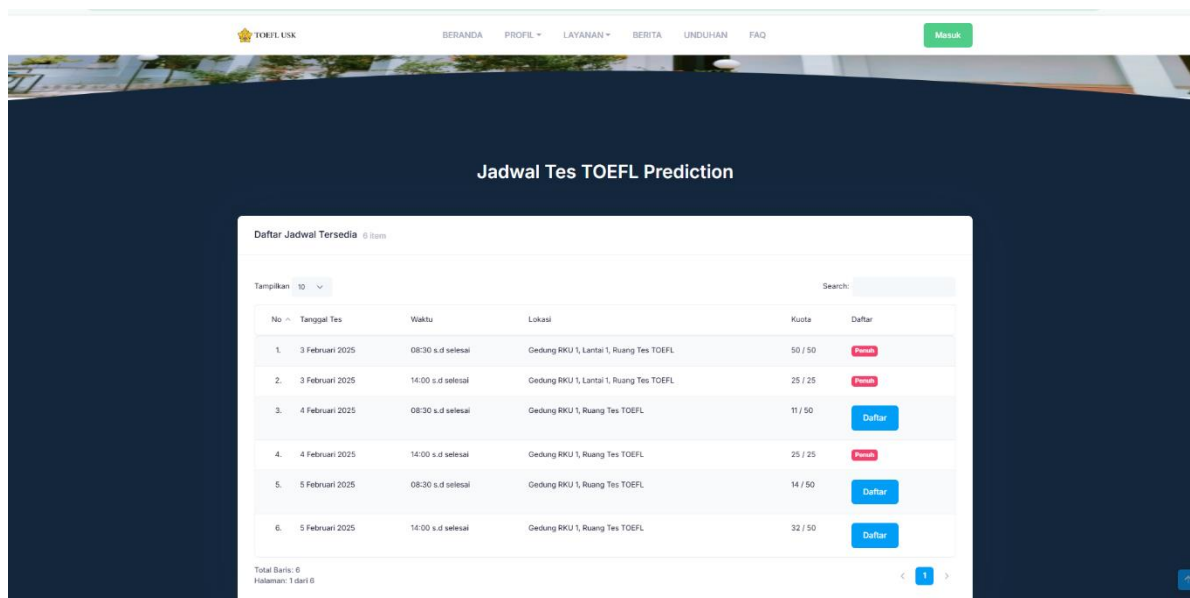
TOEFL USK

BERANDA PROFIL ▾ LAYANAN ▾ BERITA UNDUHAN FAQ

Masuk

Jadwal Tes TOEFL Prediction

Daftar Jadwal Tersedia 6 item

Tampilkan 10

Search:

| No | Tanggal Tes | Waktu | Lokasi | Kuota | Daftar |
|---|---|---|---|---|---|
| 1. | 3 Februari 2025 | 08:30 s.d selesai | Gedung RKU 1, Lantai 1, Ruang Tes TOEFL | 50 / 50 | Penuh |
| 2. | 3 Februari 2025 | 14:00 s.d selesai | Gedung RKU 1, Lantai 1, Ruang Tes TOEFL | 25 / 25 | Penuh |
| 3. | 4 Februari 2025 | 08:30 s.d selesai | Gedung RKU 1, Ruang Tes TOEFL | 11 / 50 | Daftar |
| 4. | 4 Februari 2025 | 14:00 s.d selesai | Gedung RKU 1, Ruang Tes TOEFL | 25 / 25 | Penuh |
| 5. | 5 Februari 2025 | 08:30 s.d selesai | Gedung RKU 1, Ruang Tes TOEFL | 14 / 50 | Daftar |
| 6. | 5 Februari 2025 | 14:00 s.d selesai | Gedung RKU 1, Ruang Tes TOEFL | 32 / 50 | Daftar |

Total Baris: 6
Halaman: 1 dari 6

‹ 1 ›